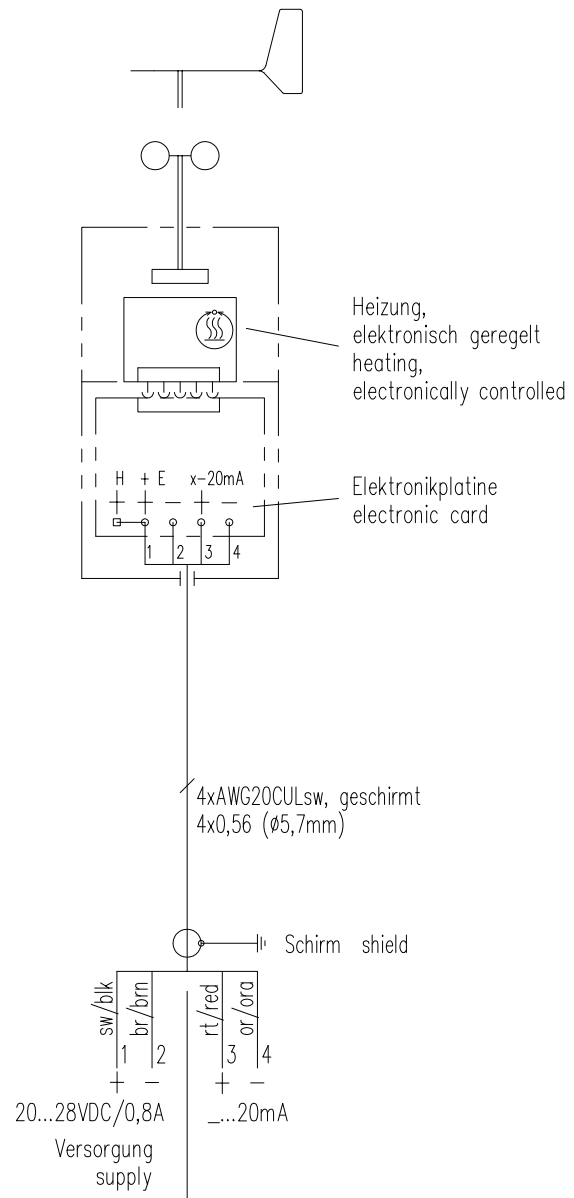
Heizung,
elektronisch geregelt
heating,
electronically controlled

H + E x-20mA
+ + − + −

Elektronikplatine
electronic card

1 2 3 4

4xAWG20CULsw, geschirmt
4x0,56 (ø5,7mm)

Schirm shield

sw/blk
br/brn
rt/red
or/ora

1 2 3 4
+ − + −

20...28VDC/0,8A
_...20mA

Versorgung
supply